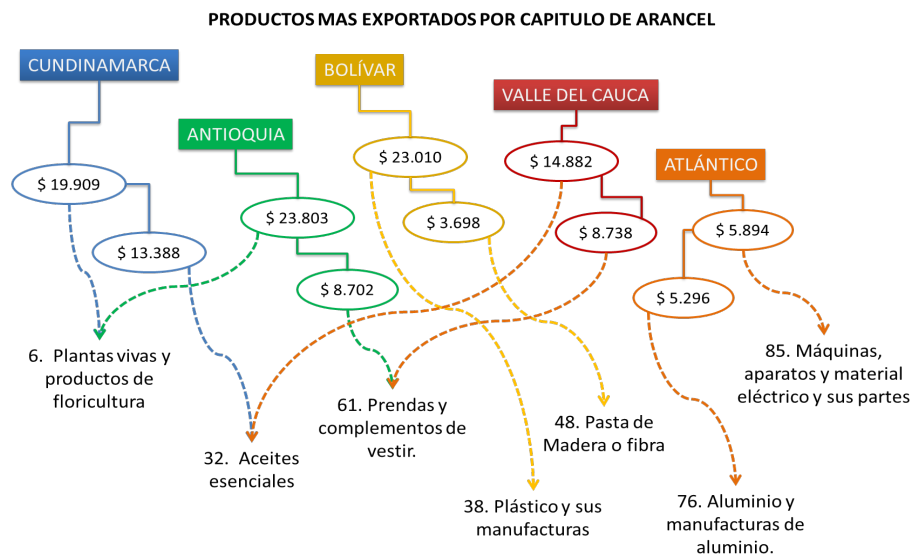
PRODUCTOS MAS EXPORTADOS POR CAPITULO DE ARANCEL

CUNDINAMARCA

$ 19.909

$ 13.388

ANTIOQUIA

$ 23.803

$ 8.702

BOLÍVAR

$ 23.010

$ 3.698

VALLE DEL CAUCA

$ 14.882

$ 8.738

ATLÁNTICO

$ 5.894

$ 5.296

6. Plantas vivas y productos de floricultura

32. Aceites esenciales

61. Prendas y complementos de vestir.

48. Pasta de Madera o fibra

38. Plástico y sus manufacturas

85. Máquinas, aparatos y material eléctrico y sus partes

76. Aluminio y manufacturas de aluminio.